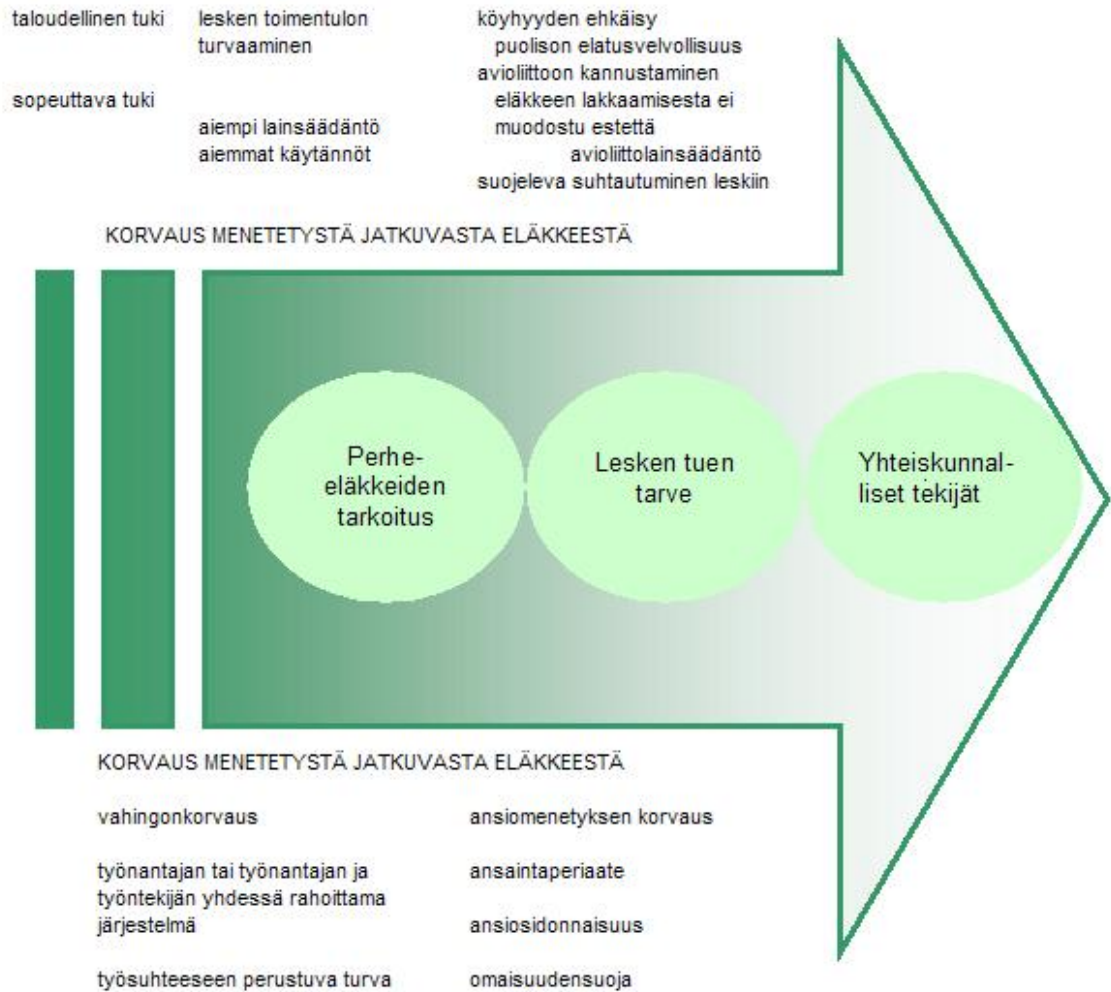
taloudellinen tuki

sopeuttava tuki

lesken toimentulon turvaaminen

aiempi lainsäädäntö
aiemmat käytännöt

köyhyyden ehkäisy
puolison elatusvelvollisuus
avioliittoon kannustaminen
eläkkeen lakkaamisesta ei muodostu estettä
avioliittolainsäädäntö
suojeleva suhtautuminen leskiin

KORVAUS MENETETYSTÄ JATKUVASTA ELÄKKEESTÄ

Perhe-eläkkeiden tarkoitus

Lesken tuen tarve

Yhteiskunnalliset tekijät

KORVAUS MENETETYSTÄ JATKUVASTA ELÄKKEESTÄ

vahingonkorvaus

työnantajan tai työnantajan ja työntekijän yhdessä rahoittama järjestelmä

työsuhteeseen perustuva turva

ansiomenetyksen korvaus

ansaintaperiaate

ansiosidonnaisuus

omaisuudensuoja